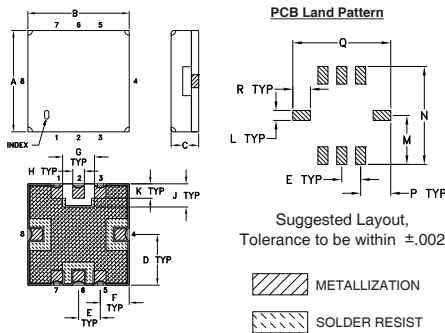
B

7 6 5

A 8

4

INDEX

1 2 3

C

G
TYP

H TYP

1 2 3

K TYP

J TYP

8

4

D TYP

7 6 5

F
TYP

E
TYP

PCB Land Pattern

Q

R TYP

L TYP

N

M

E TYP

P TYP

Suggested Layout,
Tolerance to be within ±.002

METALLIZATION

SOLDER RESIST